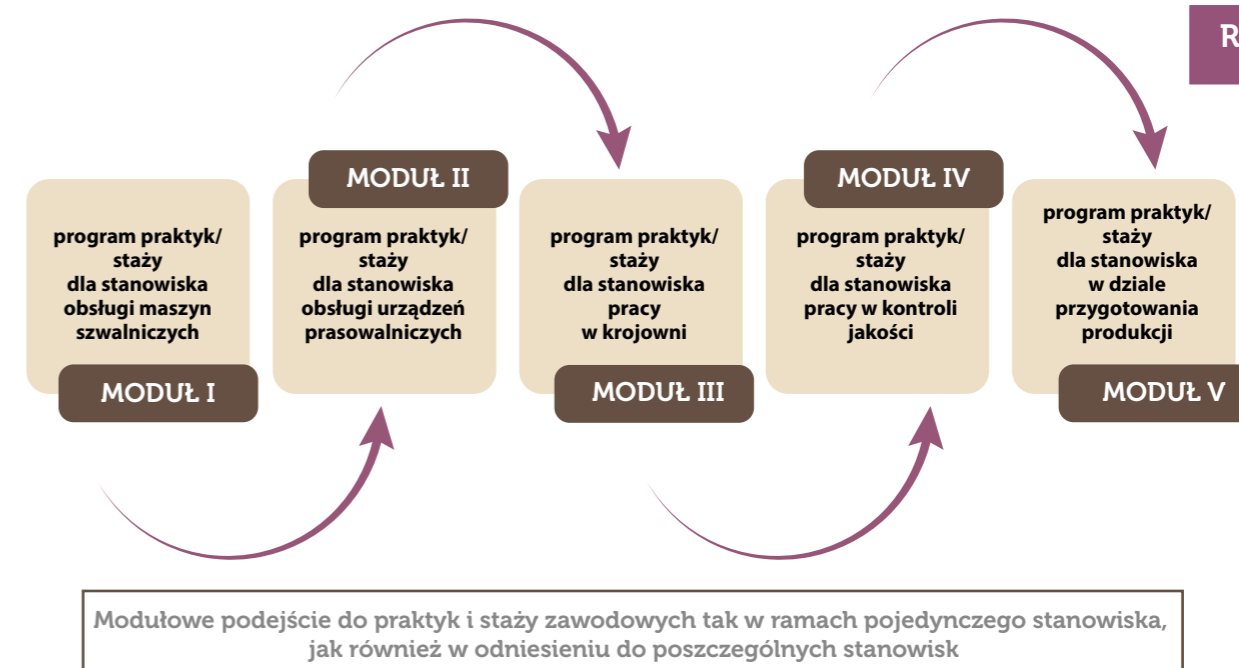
R

MODUŁ II

MODUŁ IV

program praktyk/ staży dla stanowiska obsługi maszyn szwalniczych

MODUŁ I

program praktyk/ staży dla stanowiska obsługi urządzeń prasowalniczych

program praktyk/ staży dla stanowiska pracy w krojowni

MODUŁ III

program praktyk/ staży dla stanowiska pracy w kontroli jakości

program praktyk/ staży dla stanowiska w dziale przygotowania produkcji

MODUŁ V

Modułowe podejście do praktyk i staży zawodowych tak w ramach pojedynczego stanowiska, jak również w odniesieniu do poszczególnych stanowisk